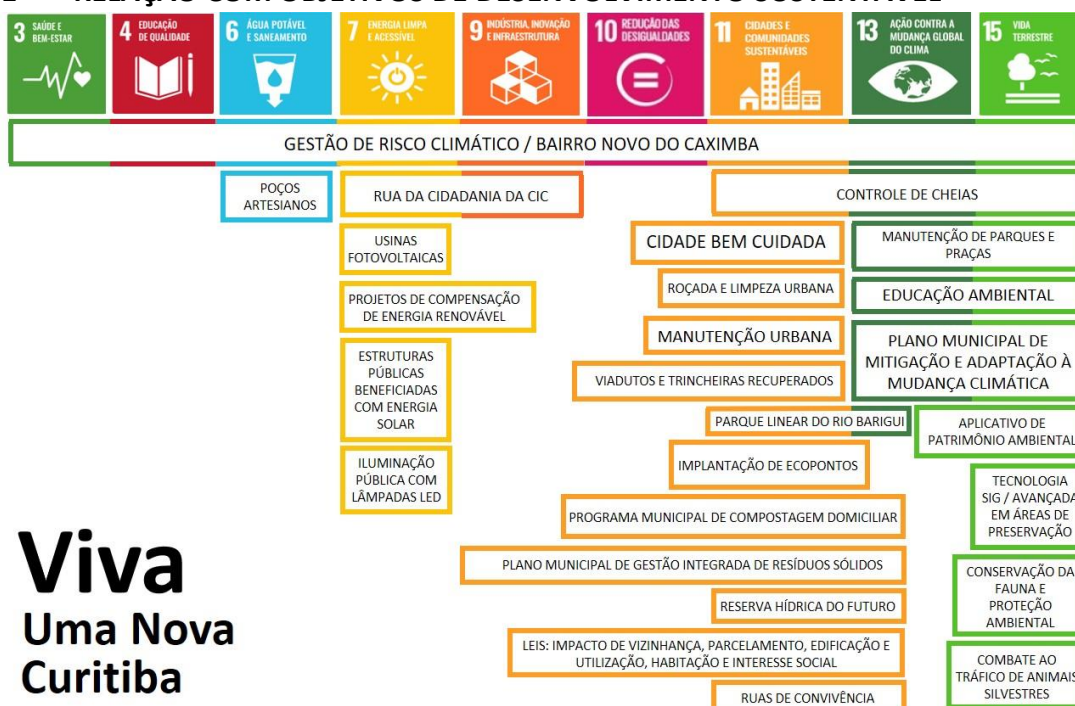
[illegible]

3 SAÚDE E BEM-ESTAR

4 EDUCAÇÃO DE QUALIDADE

6 ÁGUA POTÁVEL E SANEAMENTO

7 ENERGIA LIMPA E ACESSÍVEL

9 INDÚSTRIA, INOVAÇÃO E INFRAESTRUTURA

10 REDUÇÃO DAS DESIGUALDADES

11 CIDADES E COMUNIDADES SUSTENTÁVEIS

13 AÇÃO CONTRA A MUDANÇA GLOBAL DO CLIMA

15 VIDA TERRESTRE

GESTÃO DE RISCO CLIMÁTICO / BAIRRO NOVO DO CAXIMBA

POÇOS ARTESIANOS

RUA DA CIDADANIA DA CIC

CONTROLE DE CHEIAS

USINAS FOTOVOLTAICAS

PROJETOS DE COMPENSAÇÃO DE ENERGIA RENOVÁVEL

ESTRUTURAS PÚBLICAS BENEFICIADAS COM ENERGIA SOLAR

ILUMINAÇÃO PÚBLICA COM LÂMPADAS LED

CIDADE BEM CUIDADA

ROÇADA E LIMPEZA URBANA

MANUTENÇÃO URBANA

VIADUTOS E TRINCHEIRAS RECUPERADOS

PARQUE LINEAR DO RIO BARIGUI

IMPLANTAÇÃO DE ECOPONTOS

PROGRAMA MUNICIPAL DE COMPOSTAGEM DOMICILIAR

PLANO MUNICIPAL DE GESTÃO INTEGRADA DE RESÍDUOS SÓLIDOS

RESERVA HÍDRICA DO FUTURO

LEIS: IMPACTO DE VIZINHANÇA, PARCELAMENTO, EDIFICAÇÃO E UTILIZAÇÃO, HABITAÇÃO E INTERESSE SOCIAL

RUAS DE CONVIVÊNCIA

MANUTENÇÃO DE PARQUES E PRAÇAS

EDUCAÇÃO AMBIENTAL

PLANO MUNICIPAL DE MITIGAÇÃO E ADAPTAÇÃO À MUDANÇA CLIMÁTICA

APLICATIVO DE PATRIMÔNIO AMBIENTAL

TECNOLOGIA SIG / AVANÇADA EM ÁREAS DE PRESERVAÇÃO

CONSERVAÇÃO DA FAUNA E PROTEÇÃO AMBIENTAL

COMBATE AO TRÁFICO DE ANIMAIS SILVESTRES

Viva
Uma Nova
Curitiba